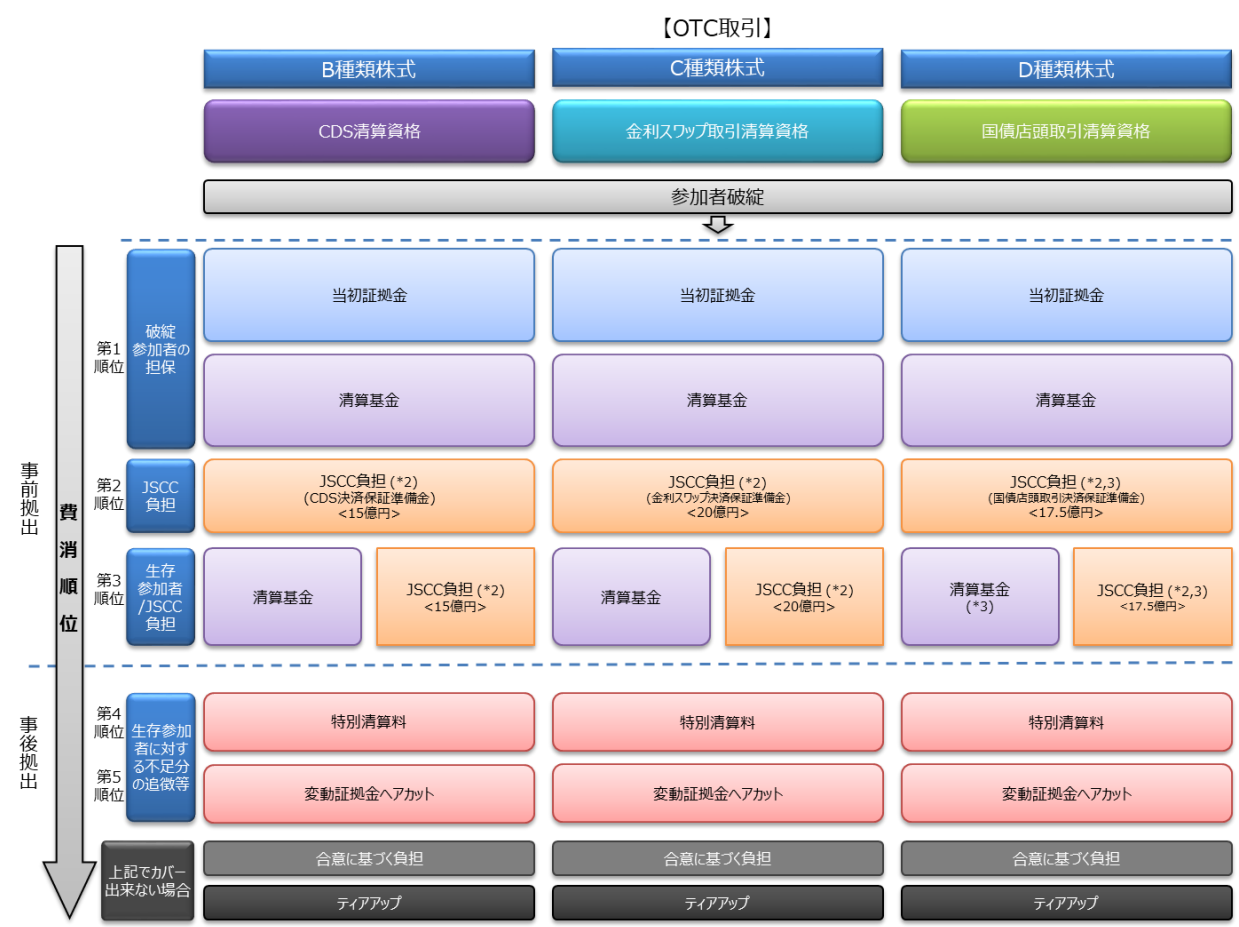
【OTC取引】

B種類株式
C種類株式
D種類株式

CDS清算資格
金利スワップ取引清算資格
国債店頭取引清算資格

参加者破綻

事前拠出

費消順位

第1順位
破綻参加者の担保

当初証拠金
当初証拠金
当初証拠金

清算基金
清算基金
清算基金

第2順位
JSCC負担

JSCC負担 (*2)
(CDS決済保証準備金)
<15億円>

JSCC負担 (*2)
(金利スワップ決済保証準備金)
<20億円>

JSCC負担 (*2,3)
(国債店頭取引決済保証準備金)
<17.5億円>

第3順位
生存参加者/JSCC負担

清算基金
JSCC負担 (*2)
<15億円>

清算基金
JSCC負担 (*2)
<20億円>

清算基金
(*3)
JSCC負担 (*2,3)
<17.5億円>

事後拠出

第4順位
第5順位
生存参加者に対する不足分の追徴等

特別清算料
特別清算料
特別清算料

変動証拠金ヘアカット
変動証拠金ヘアカット
変動証拠金ヘアカット

上記でカバー出来ない場合

合意に基づく負担
合意に基づく負担
合意に基づく負担

ティアアップ
ティアアップ
ティアアップ